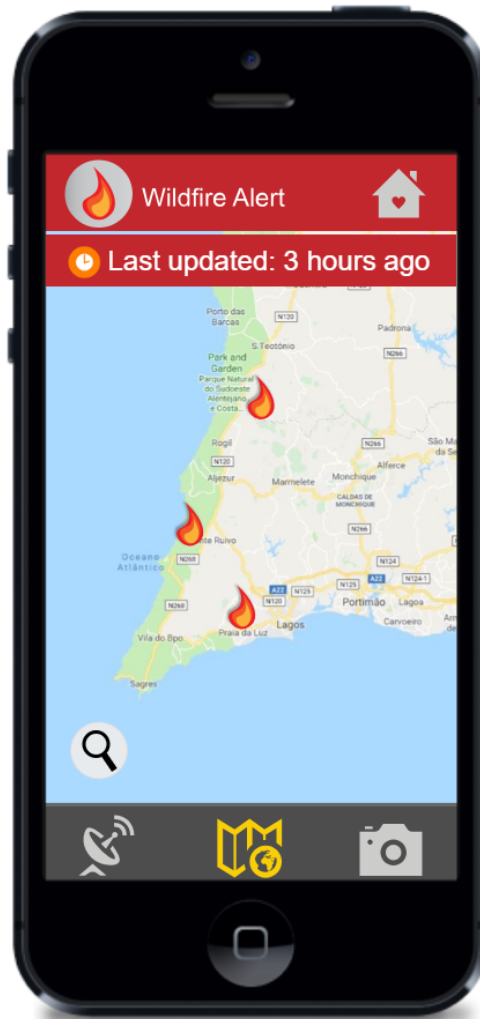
Wildfire Alert

Last updated: 3 hours ago

Porto das Barcas
N120
S.Teotónio
Padrona
Park and Garden
Parque Natural do Sudoeste Alentejano e Costa...
N266
Rogil
N266
São Ma do Se
N120
Alferce
Aljezur
Marmelete
Monchique
CALDAS DE MONCHIQUE
N266
Oceano Atlântico
nte Ruivo
N268
N124
N120
A22
N125
A22
N124-1
N268
Portimão
Lagoa
N120
N125
Carvoeiro
Vila do Bpo.
Praia da Luz
Lagos
Sagres